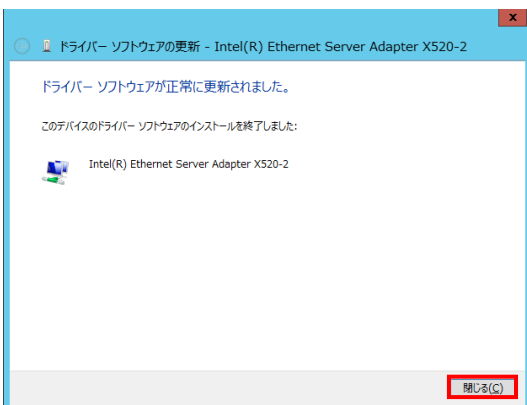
ドライバー ソフトウェアの更新 - Intel(R) Ethernet Server Adapter X520-2

ドライバー ソフトウェアが正常に更新されました。

このデバイスのドライバー ソフトウェアのインストールを終了しました:

Intel(R) Ethernet Server Adapter X520-2

閉じる(C)